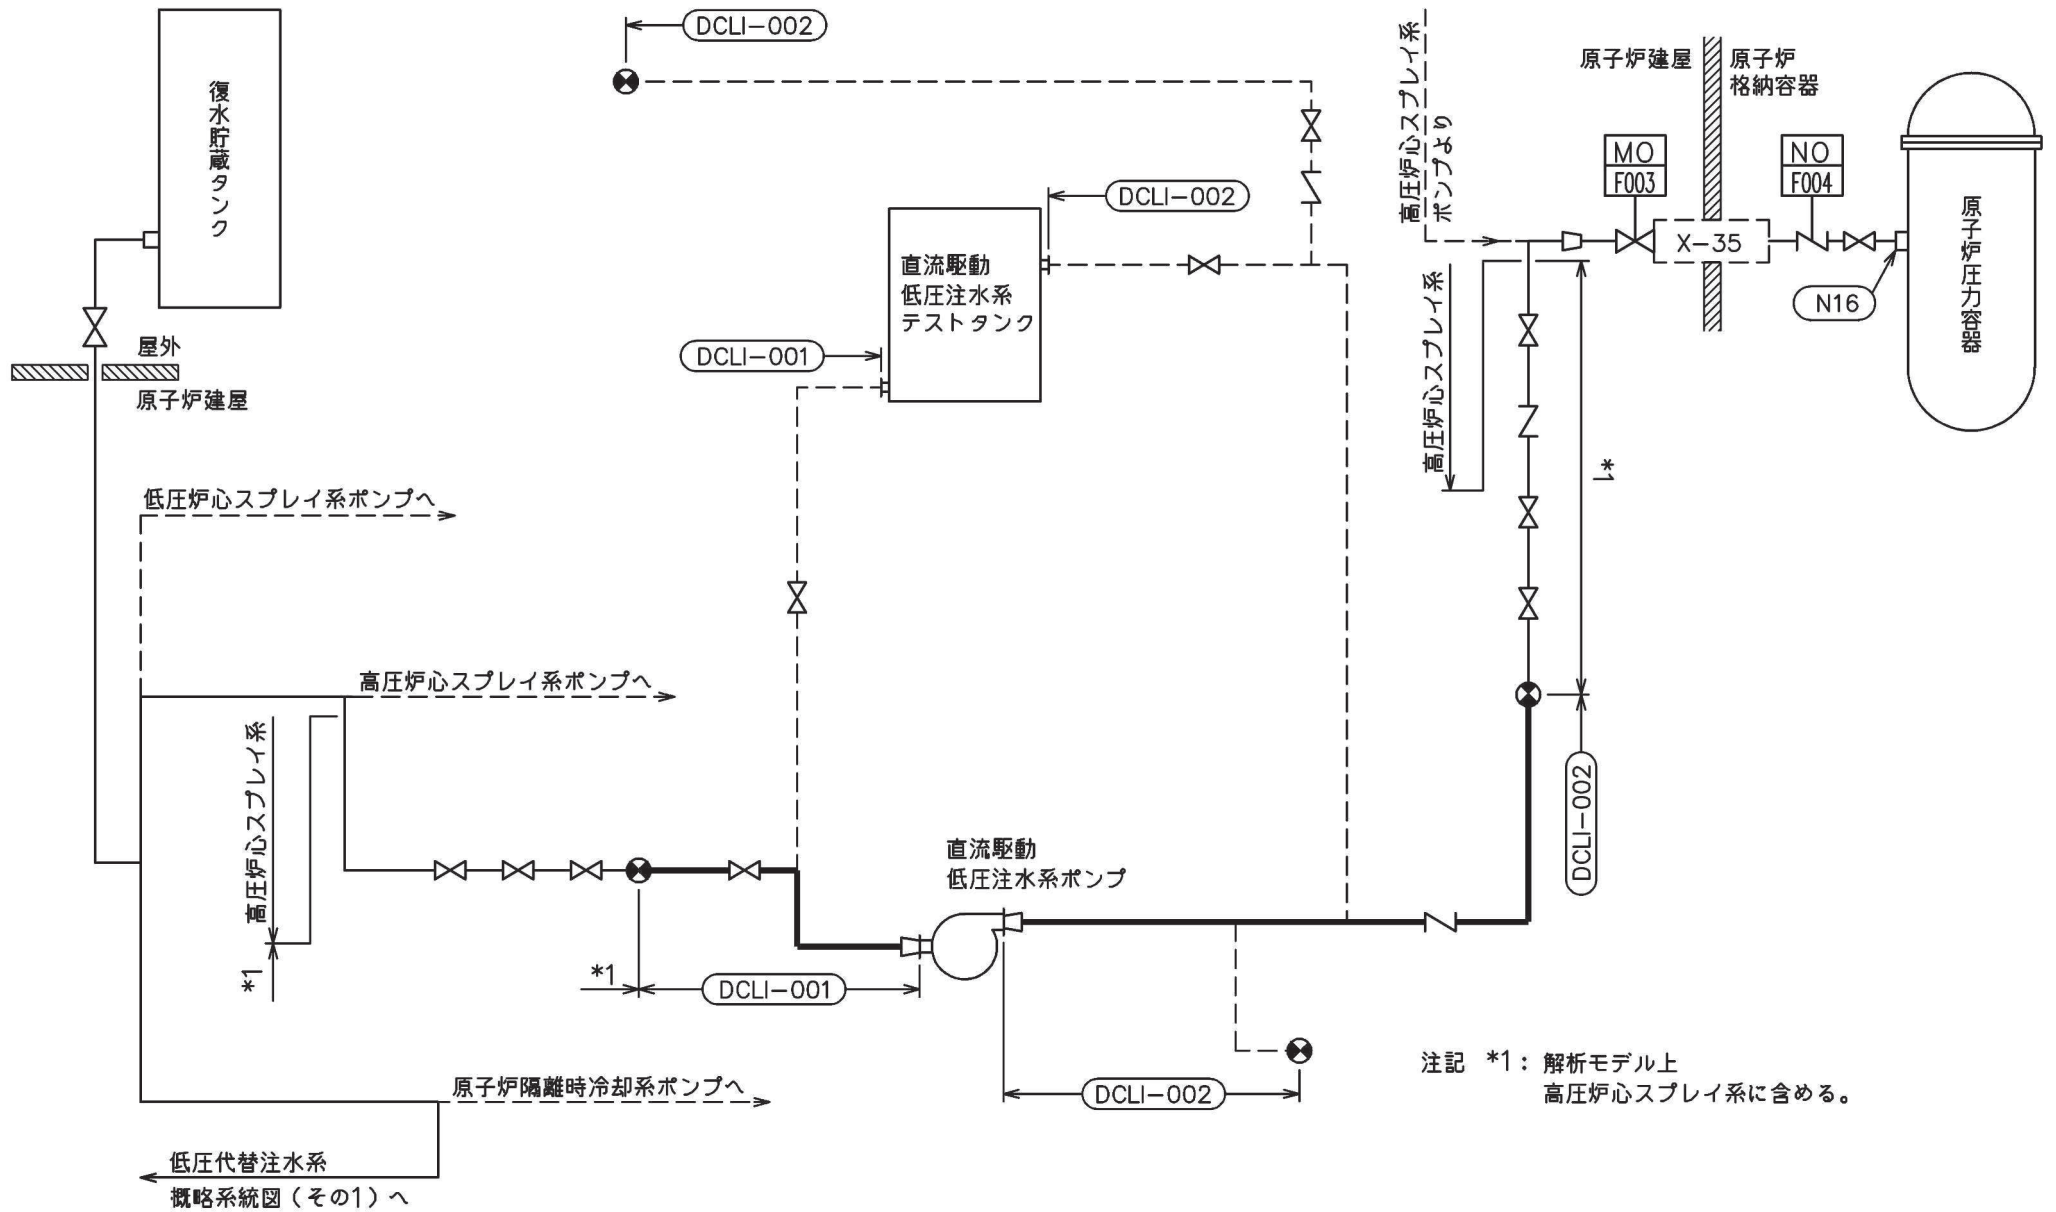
DCLI−002

復水貯蔵タンク

屋外

原子炉建屋

DCLI−002

直流駆動
低圧注水系
テストタンク

DCLI−001

低圧炉心スプレイ系ポンプへ

高圧炉心スプレイ系ポンプへ

高圧炉心スプレイ系

*1

*1

DCLI−001

直流駆動
低圧注水系ポンプ

DCLI−002

原子炉隔離時冷却系ポンプへ

低圧代替注水系
概略系統図（その1）へ

高圧炉心スプレイ系ポンプより

原子炉建屋

原子炉格納容器

MO
F003

X−35

NO
F004

N16

原子炉圧力容器

高圧炉心スプレイ系

*1

DCLI−002

注記　*1：解析モデル上
高圧炉心スプレイ系に含める。